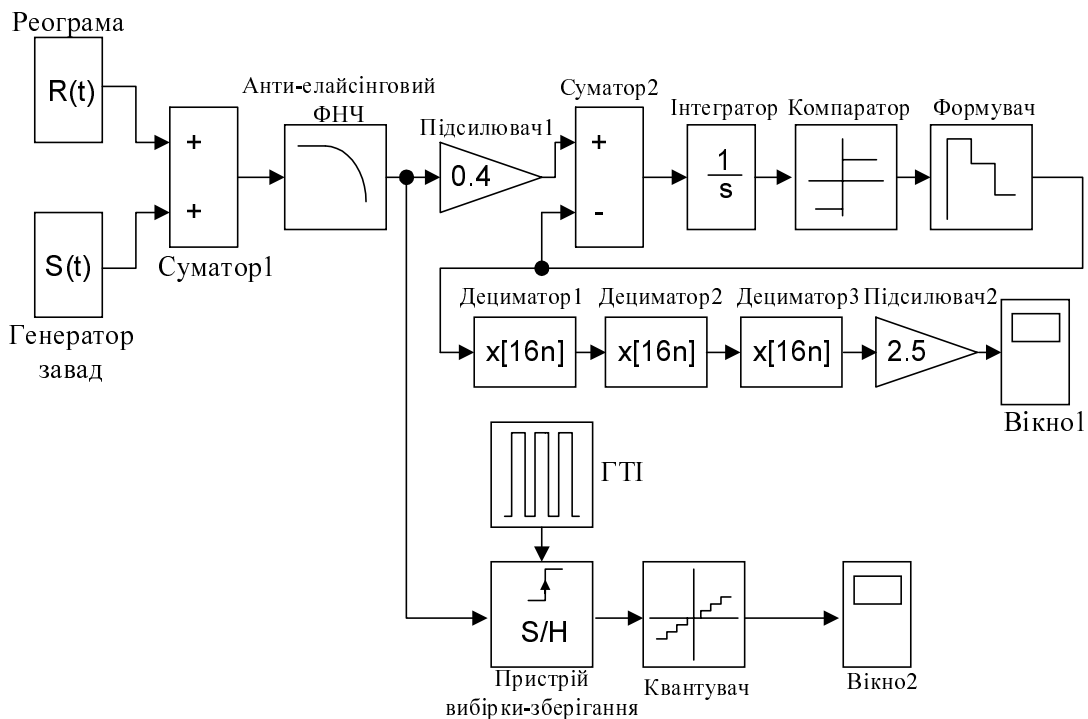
Реограма

R(t)

+

+

Суматор1

S(t)

Генератор завад

Анти-елайсінговий ФНЧ

Підсилювач1

0.4

Суматор2

+

-

Інтегратор

$\frac{1}{s}$

Компаратор

Формувач

Дециматор1

x[16n]

Дециматор2

x[16n]

Дециматор3

x[16n]

Підсилювач2

2.5

Вікно1

ГТІ

S/H

Пристрій вибірки-зберігання

Квантувач

Вікно2